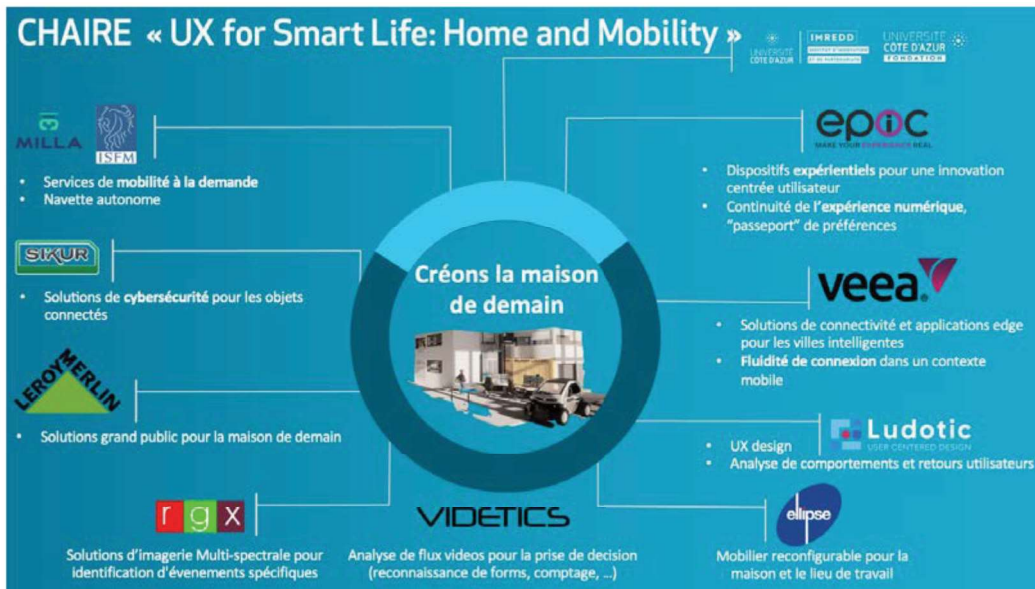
CHAIRE « UX for Smart Life: Home and Mobility »

UNIVERSITÉ CÔTE D'AZUR | IMREDD | UNIVERSITÉ CÔTE D'AZUR FONDATION

MILLA ISFM

• Services de mobilité à la demande
• Navette autonome

SIKUR

• Solutions de cybersécurité pour les objets connectés

LEROY MERLIN

• Solutions grand public pour la maison de demain

rgx

Solutions d'imagerie Multi-spectrale pour identification d'évenements spécifiques

Créons la maison de demain

VIDETICS

Analyse de flux videos pour la prise de decision (reconnaissance de forms, comptage, ...)

epic
MAKE YOUR EXPERIENCE REAL

• Dispositifs expérientiels pour une innovation centrée utilisateur
• Continuité de l'expérience numérique, "passeport" de préférences

veea

• Solutions de connectivité et applications edge pour les villes intelligentes
• Fluidité de connexion dans un contexte mobile

Ludotic
USER CENTERED DESIGN

• UX design
• Analyse de comportements et retours utilisateurs

ellipse

Mobilier reconfigurable pour la maison et le lieu de travail